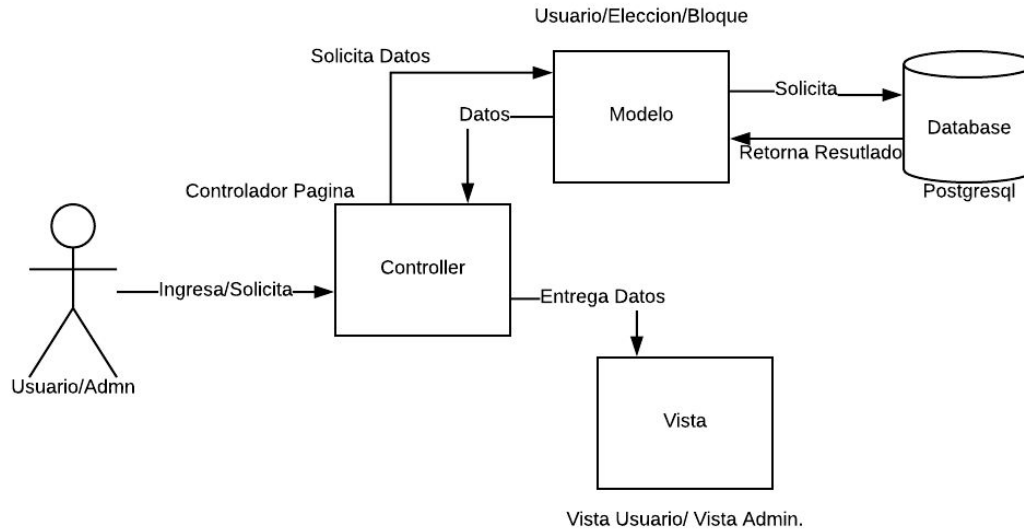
Usuario/Eleccion/Bloque

Solicita Datos

Modelo

Solicita

Database

Datos

Retorna Resutlado

Postgresql

Controlador Pagina

Controller

Ingresa/Solicita

Entrega Datos

Usuario/Admn

Vista

Vista Usuario/ Vista Admin.